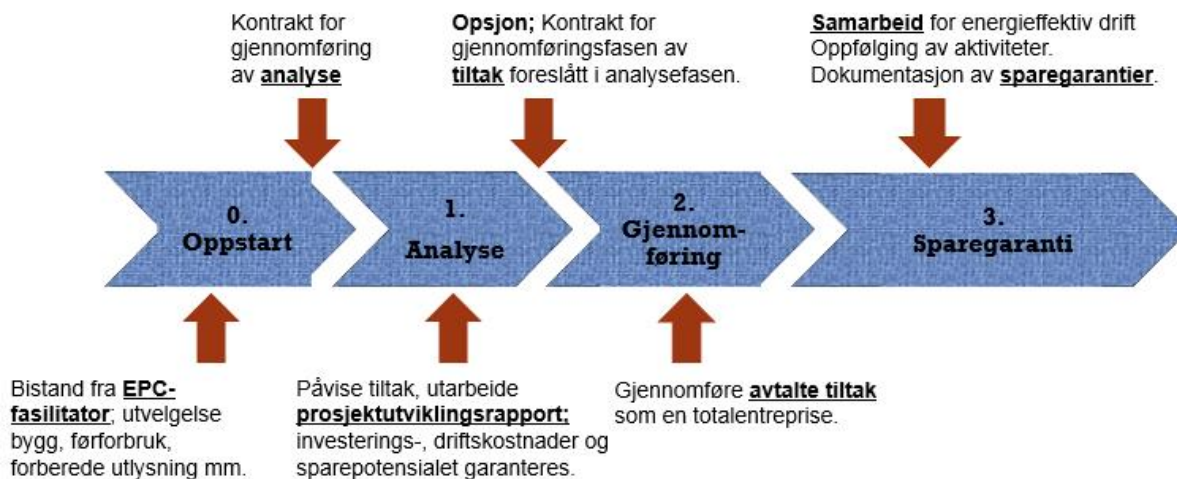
Kontrakt for gjennomføring av **analyse**

**Opsjon;** Kontrakt for gjennomføringsfasen av **tiltak** foreslått i analysefasen.

**Samarbeid** for energieffektiv drift Oppfølging av aktiviteter. Dokumentasjon av **sparegarantier**.

0. Oppstart

1. Analyse

2. Gjennom-føring

3. Sparegaranti

Bistand fra **EPC-fasilitator**; utvelgelse bygg, førforbruk, forberede utlysning mm.

Påvise tiltak, utarbeide **prosjektutviklingsrapport;** investerings-, driftskostnader og sparepotensialet garanteres.

Gjennomføre **avtalte tiltak** som en totalentreprise.